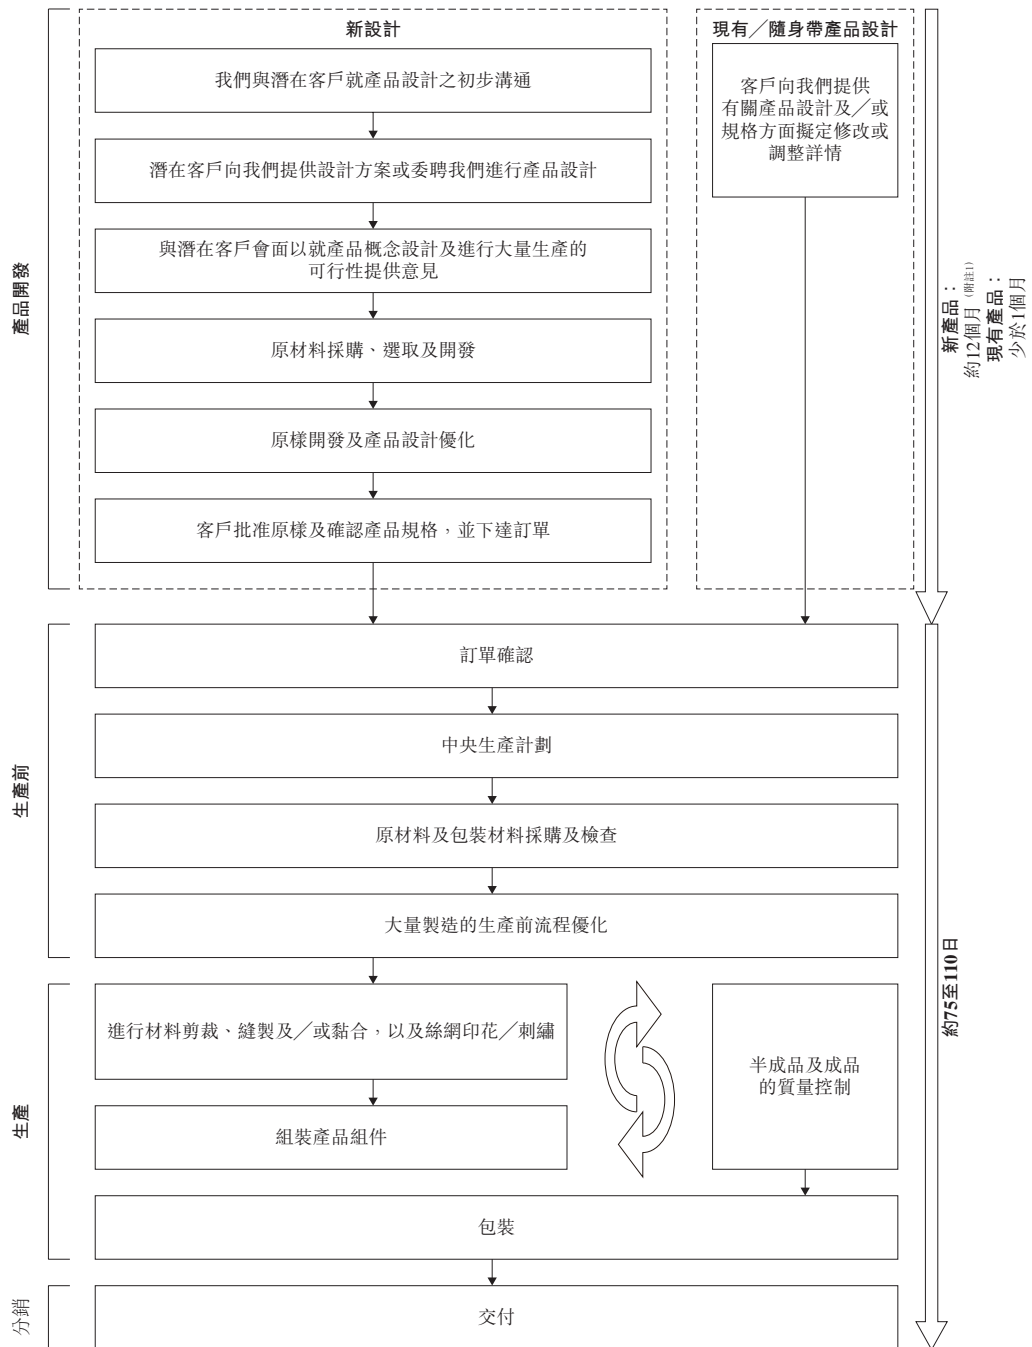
產品開發

新設計

我們與潛在客戶就產品設計之初步溝通

潛在客戶向我們提供設計方案或委聘我們進行產品設計

與潛在客戶會面以就產品概念設計及進行大量生產的可行性提供意見

原材料採購、選取及開發

原樣開發及產品設計優化

客戶批准原樣及確認產品規格，並下達訂單

現有／隨身帶產品設計

客戶向我們提供有關產品設計及／或規格方面擬定修改或調整詳情

新產品：約12個月（附註1）
現有產品：少於1個月

生產前

訂單確認

中央生產計劃

原材料及包裝材料採購及檢查

大量製造的生產前流程優化

生產

進行材料剪裁、縫製及／或黏合，以及絲網印花／刺繡

組裝產品組件

半成品及成品的質量控制

包裝

約75至110日

分銷

交付